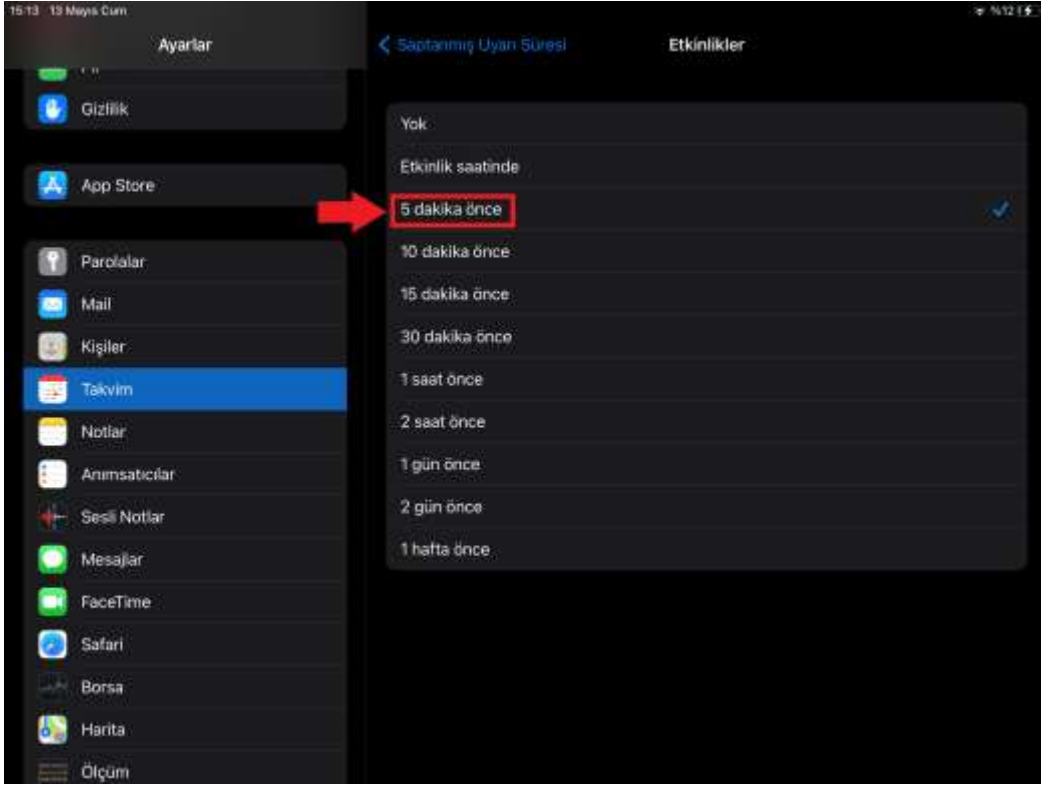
15:13 13 Mayıs Cum

%12

Ayarlar

Gizlilik

App Store

Parolalar

Mail

Kişiler

Takvim

Notlar

Anımsatıcılar

Sesli Notlar

Mesajlar

FaceTime

Safari

Borsa

Harita

Ölçüm

Saptanmış Uyarı Süresi

Etkinlikler

Yok

Etkinlik saatinde

5 dakika önce

10 dakika önce

15 dakika önce

30 dakika önce

1 saat önce

2 saat önce

1 gün önce

2 gün önce

1 hafta önce